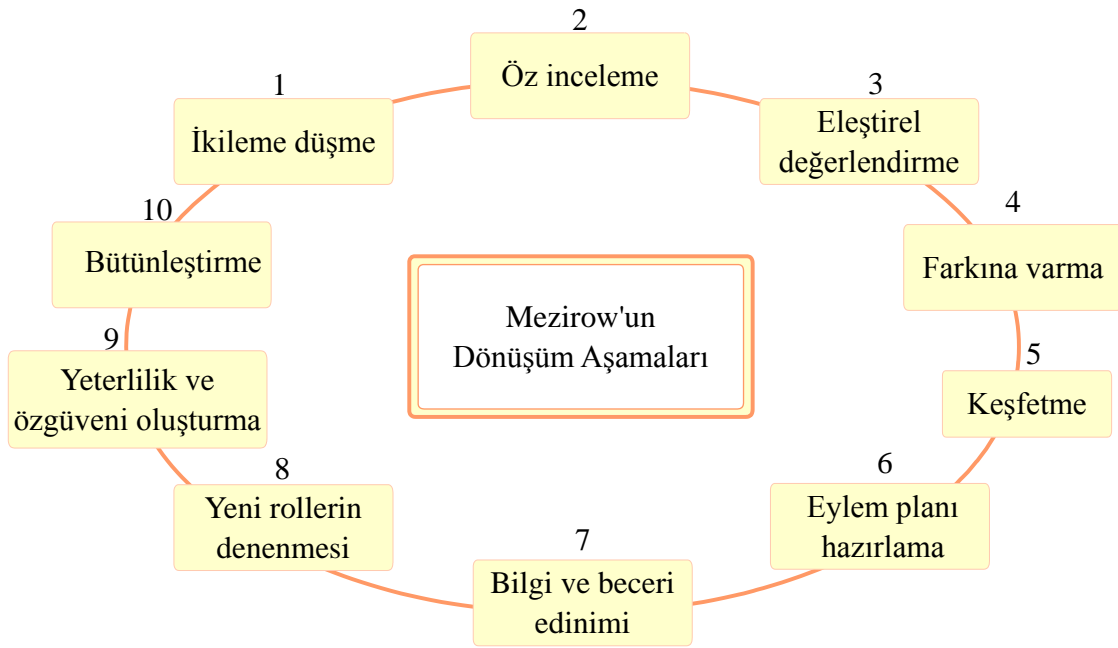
Mezirow'un Dönüşüm Aşamaları

1
İkileme düşme

2
Öz inceleme

3
Eleştirel değerlendirme

4
Farkına varma

5
Keşfetme

6
Eylem planı hazırlama

7
Bilgi ve beceri edinimi

8
Yeni rollerin denenmesi

9
Yeterlilik ve özgüveni oluşturma

10
Bütünleştirme